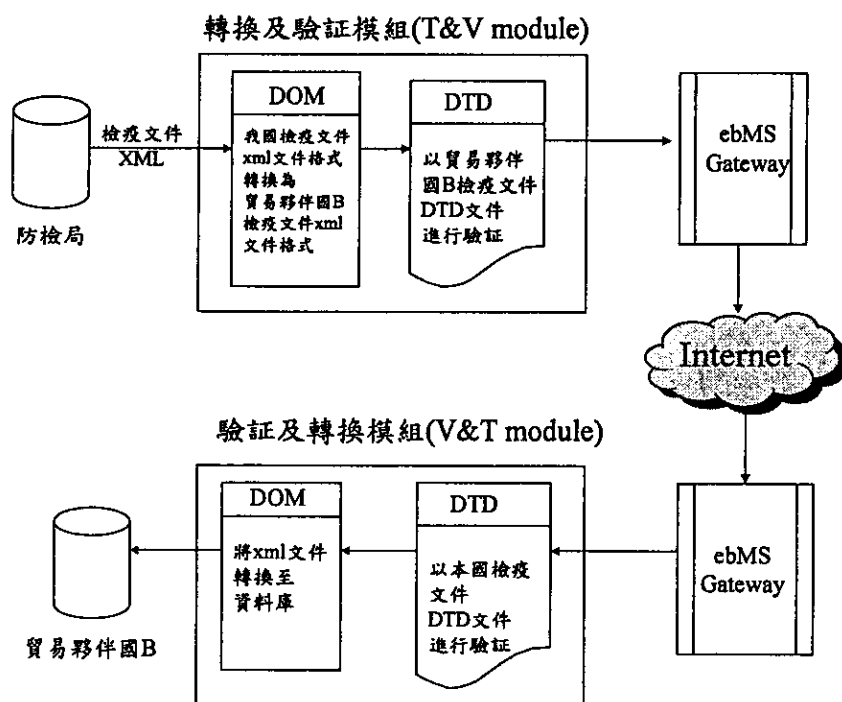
轉換及驗証模組(T&V module)

檢疫文件 XML

防檢局

DOM

我國檢疫文件xml文件格式轉換為貿易夥伴國B檢疫文件xml文件格式

DTD

以貿易夥伴國B檢疫文件DTD文件進行驗証

ebMS Gateway

Internet

驗証及轉換模組(V&T module)

DOM

將xml文件轉換至資料庫

DTD

以本國檢疫文件DTD文件進行驗証

ebMS Gateway

貿易夥伴國B